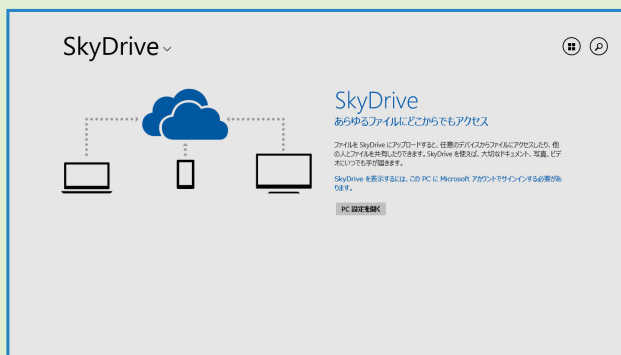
SkyDrive

SkyDrive
あらゆるファイルにどこからでもアクセス

ファイルを SkyDrive にアップロードすると、任意のデバイスからファイルにアクセスしたり、他の人とファイルを共有したりできます。SkyDrive を使えば、大切なドキュメント、写真、ビデオにいつでも手が届きます。

SkyDrive を表示するには、この PC に Microsoft アカウントでサインインする必要があります。

PC 設定を開く